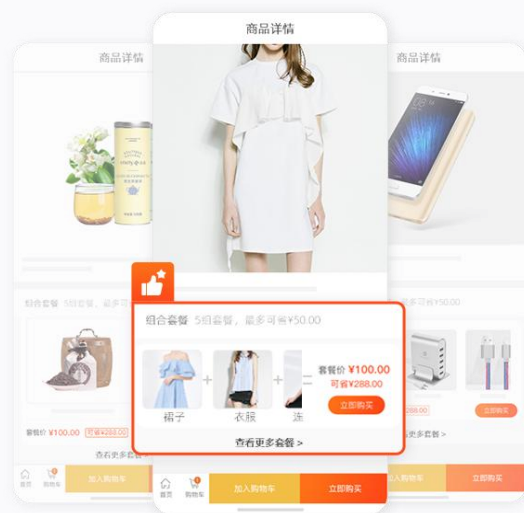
商品详情

商品详情

商品详情

组合套餐 5组套餐，最多可省¥50.00

裙子

衣服

连

套餐价 ¥100.00

可省¥288.00

立即购买

查看更多套餐 >

组合套餐 5组套餐，最多可省

套餐价 ¥100.00 可省¥288.00

查看更多套餐 >

最多可省¥50.00

¥100.00

立即购买

看更多套餐 >

首页

购物车

加入购物车

首页

购物车

加入购物车

立即购买

加入购物车

立即购买